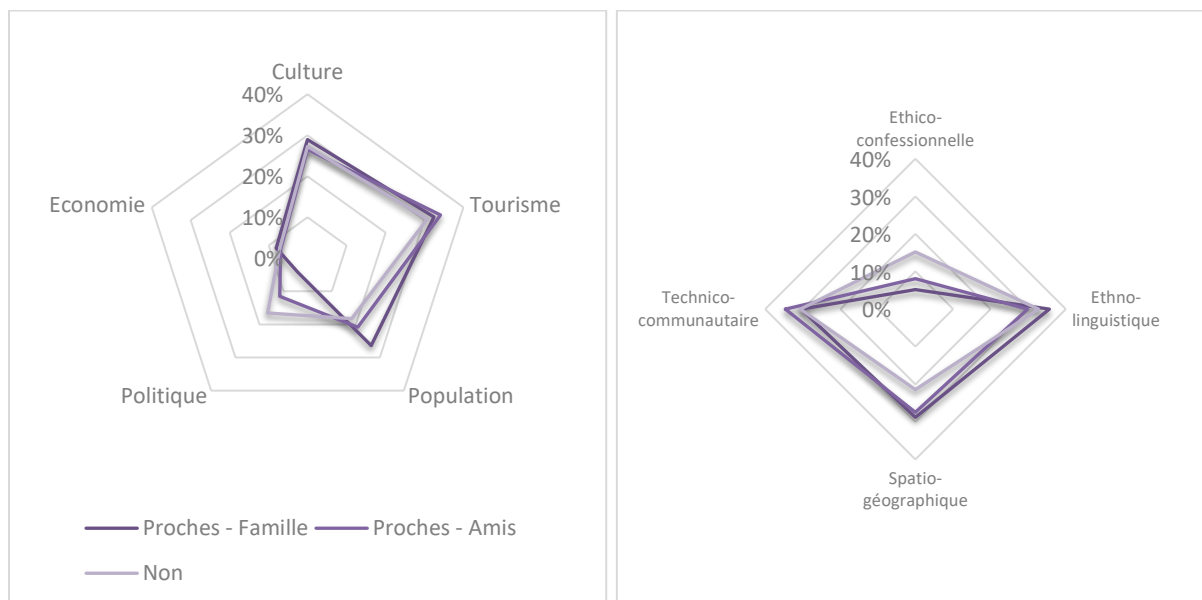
Culture
40%
30%
20%
10%
0%
Tourisme
Population
Politique
Economie

Proches - Famille
Proches - Amis
Non

Ethico-confessionnelle
40%
30%
20%
10%
0%
Ethno-linguistique
Spatio-géographique
Technico-communautaire